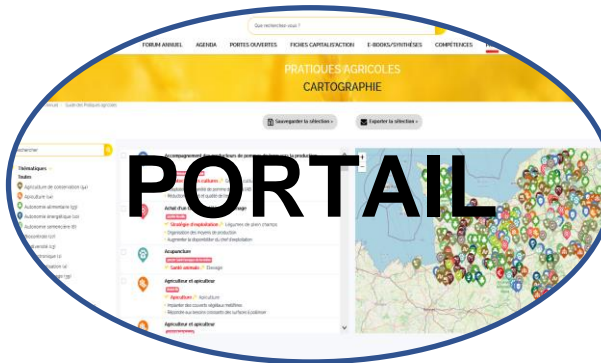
Que recherchez-vous ?

FORUM ANNUEL AGENDA PORTES OUVERTES FICHES CAPITALIS'ACTION E-BOOKS/SYNTHÈSES COMPÉTENCES

PRATIQUES AGRICOLES
CARTOGRAPHIE

Sauvegarder la sélection » Exporter la sélection »

Rechercher

Thématiques
Toutes
Agriculture de conservation (14)
Agroforesterie (14)
Autonomie alimentaire (33)
Autonomie énergétique (12)
Autonomie semencière (8)
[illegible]

Accompagnement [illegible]

Achat d'un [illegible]
Stratégies d'exploitation
Organisation des moyens de production
Augmenter la disponibilité du chef d'exploitation

Acupuncture
Santé animale Élevage

Agriculteur et apiculteur
Apiculture Agriculture

Agriculteur et apiculteur

PORTAIL